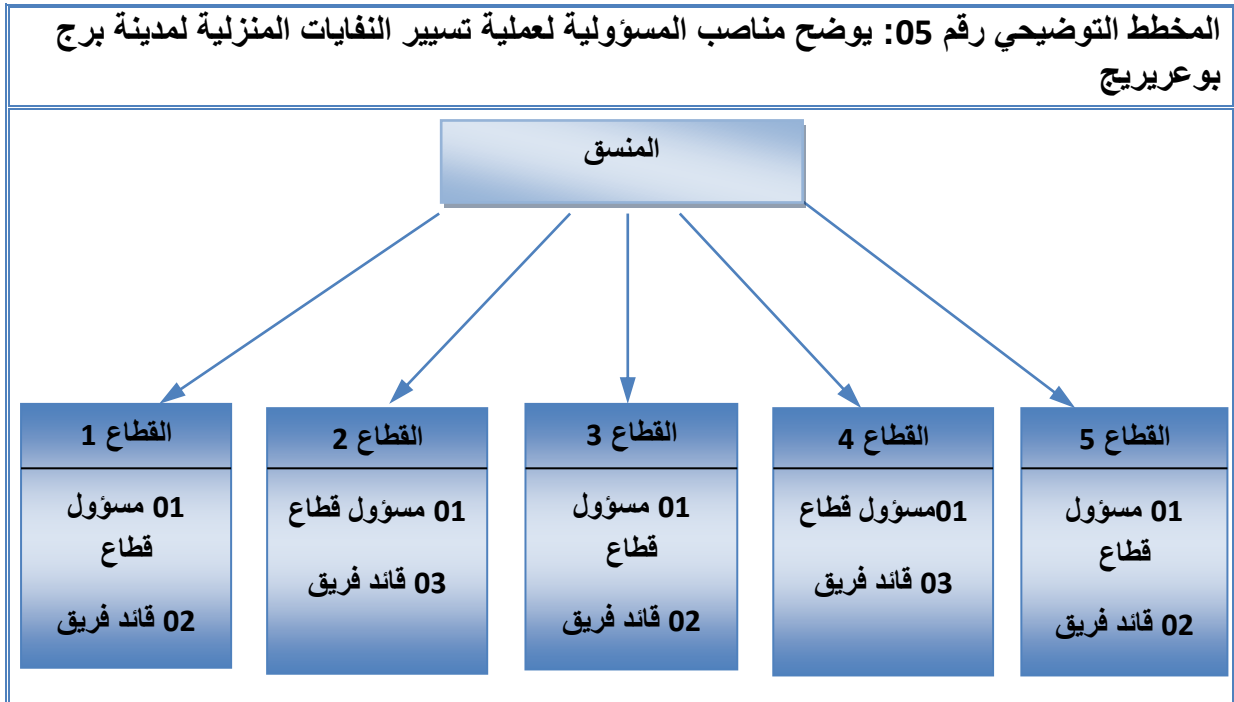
المخطط التوضيحي رقم 05: يوضح مناصب المسؤولية لعملية تسيير النفايات المنزلية لمدينة برج بوعريريج

المنسق

القطاع 5
01 مسؤول قطاع
02 قائد فريق

القطاع 4
01مسؤول قطاع
03 قائد فريق

القطاع 3
01 مسؤول قطاع
02 قائد فريق

القطاع 2
01 مسؤول قطاع
03 قائد فريق

القطاع 1
01 مسؤول قطاع
02 قائد فريق